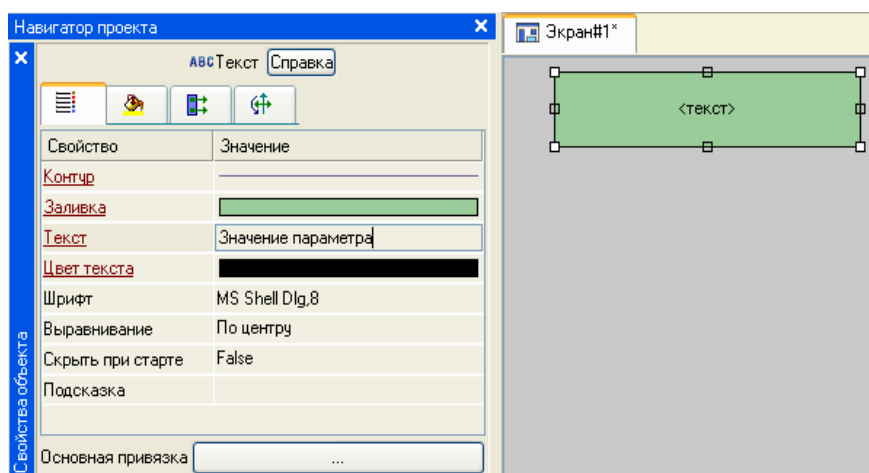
Навигатор проекта ×

ABCТекст Справка

| Свойство | Значение |
|---|---|
| Контур | |
| Заливка | |
| Текст | Значение параметра |
| Цвет текста | |
| Шрифт | MS Shell Dlg,8 |
| Выравнивание | По центру |
| Скрыть при старте | False |
| Подсказка | |

Основная привязка ...

Свойства объекта

Экран#1*

<текст>